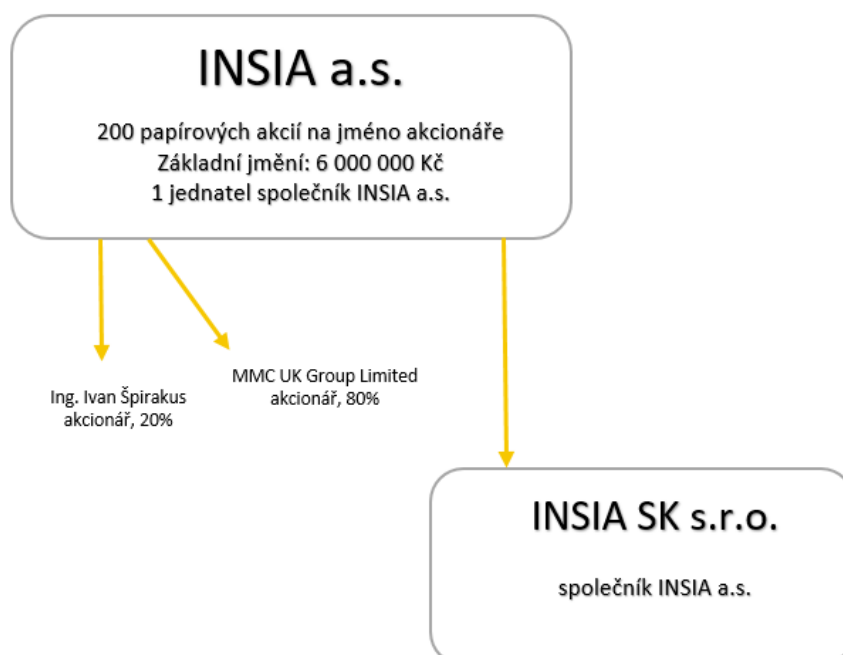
INSIA a.s.

200 papírových akcií na jméno akcionáře
Základní jmění: 6 000 000 Kč
1 jednatel společník INSIA a.s.

Ing. Ivan Špirakus
akcionář, 20%

MMC UK Group Limited
akcionář, 80%

INSIA SK s.r.o.

společník INSIA a.s.